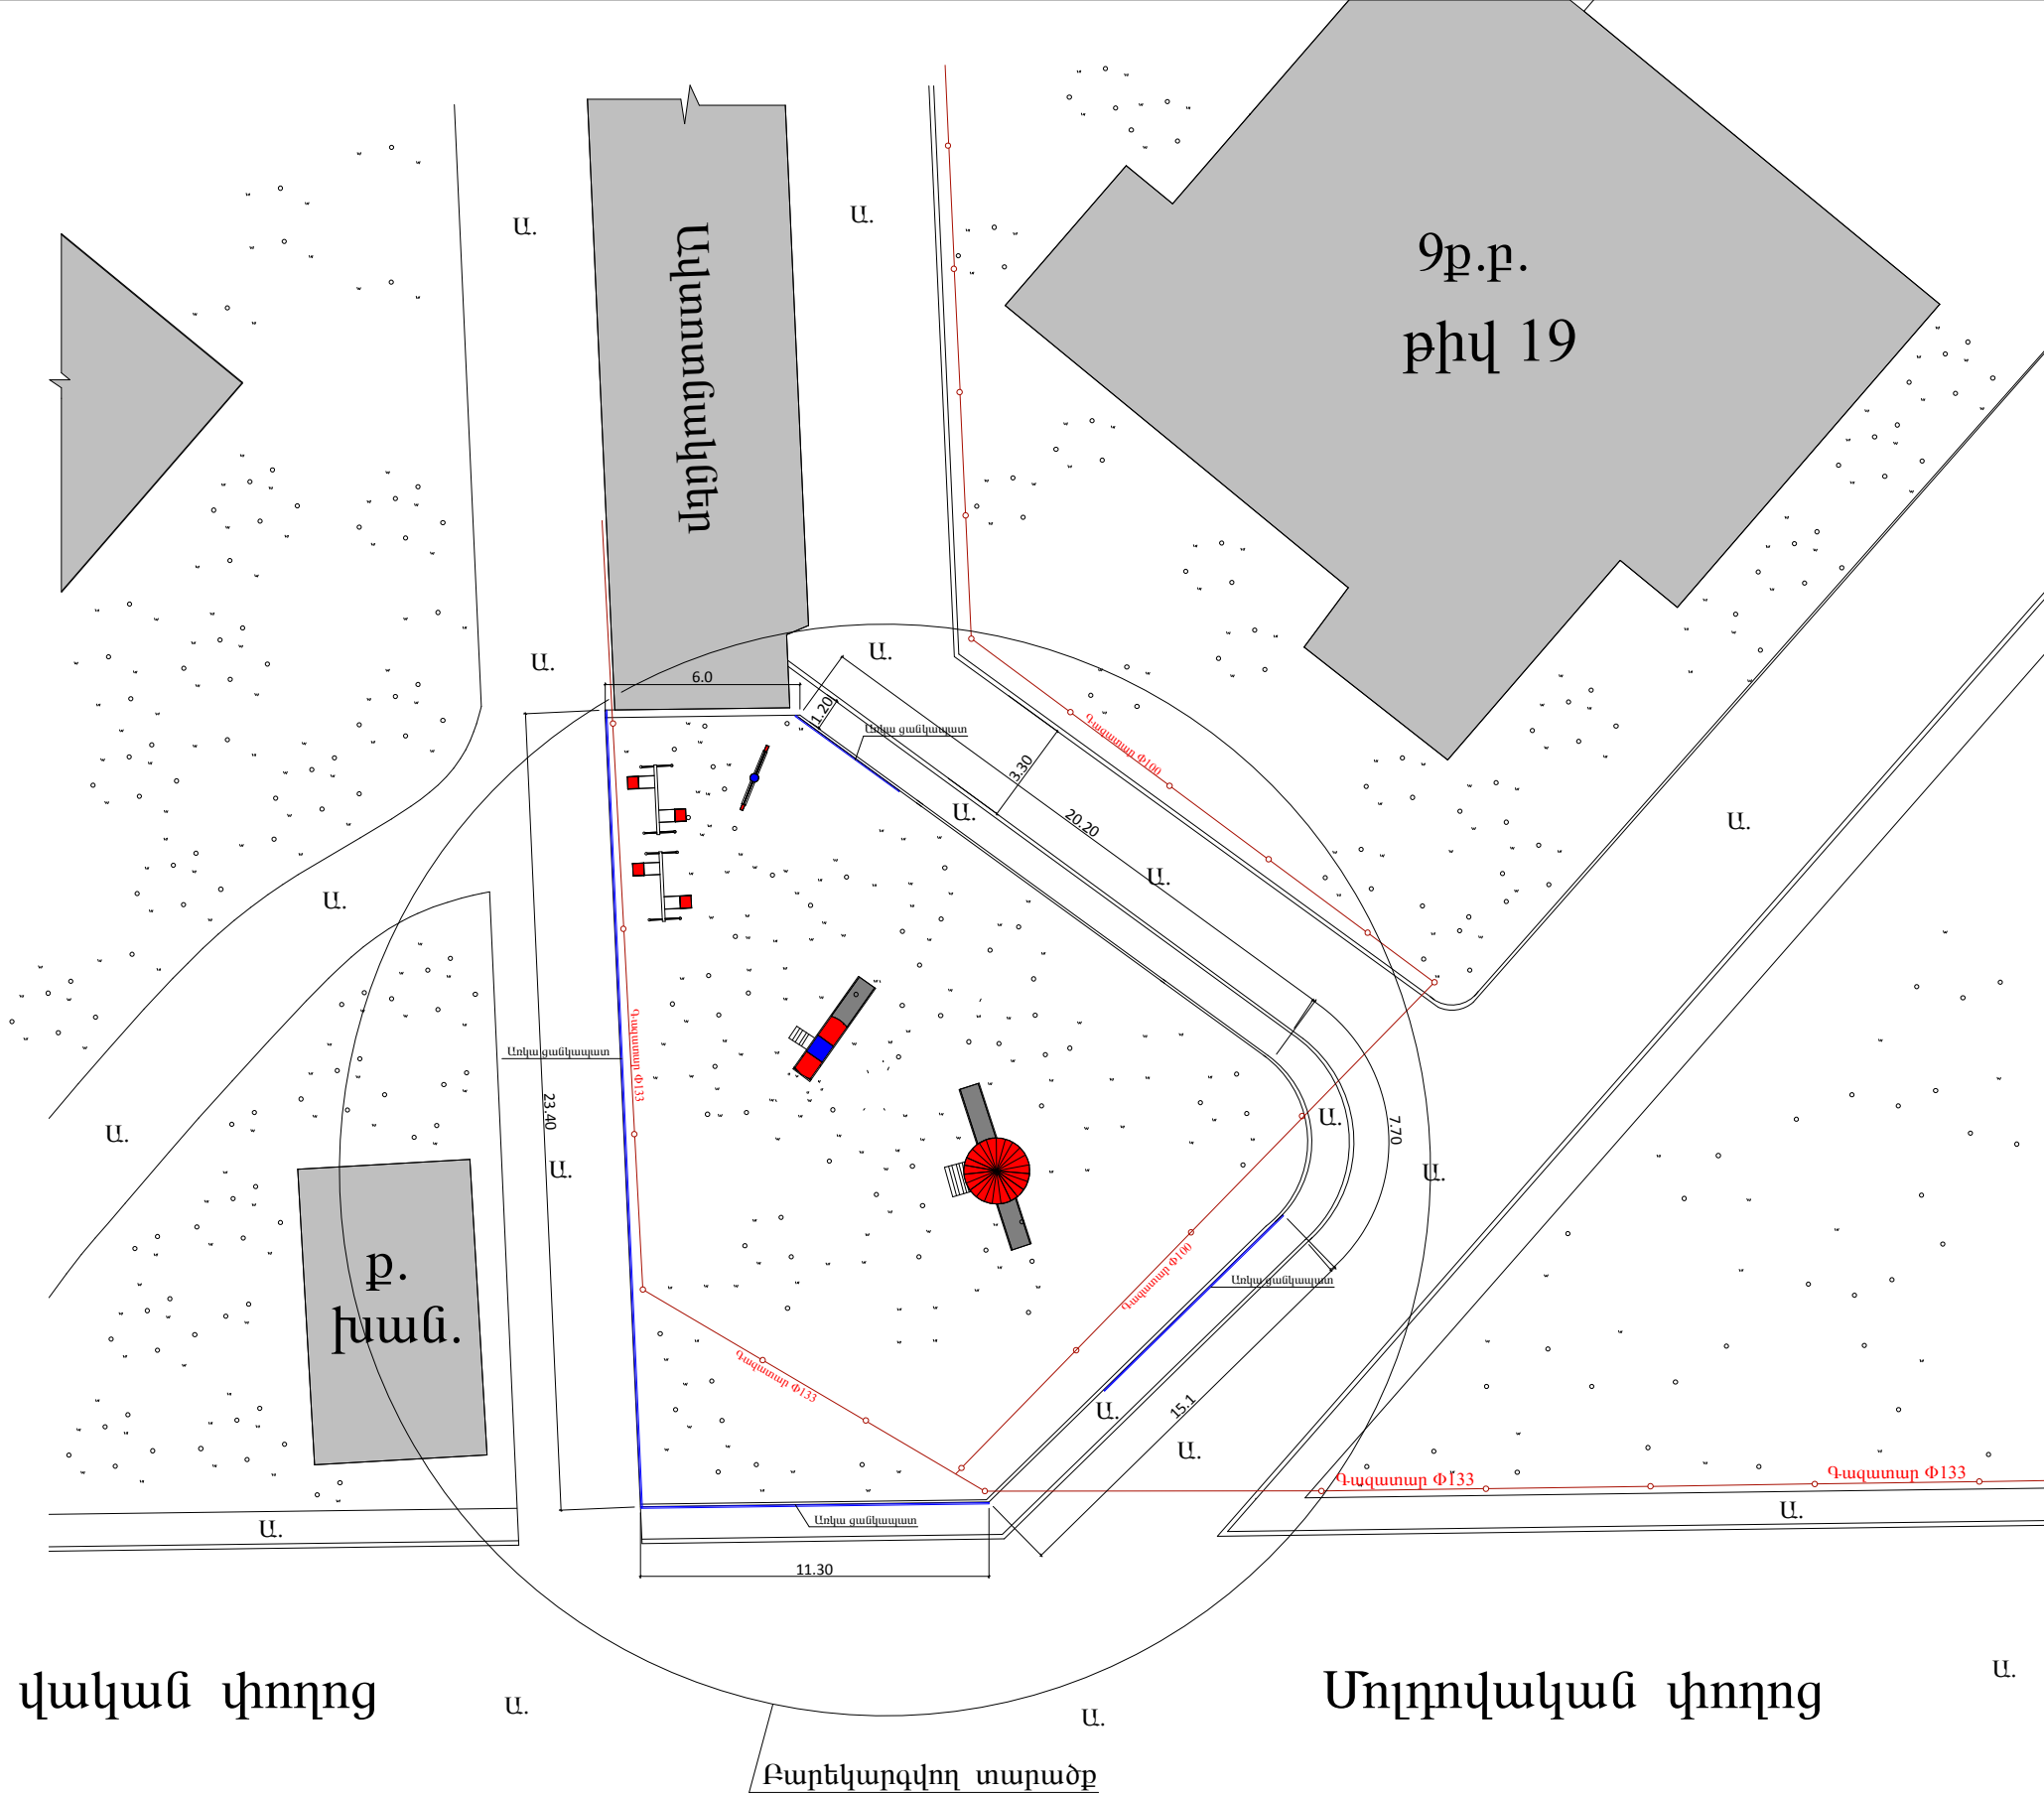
Ավտոտնակներ

Ա.

Ա.

Գք.բ.
թիվ 19

Ա.

6.0

1.20

Առկա ցանկապատ

3.30

20.20

Գազատար Φ100

Ա.

Ա.

Ա.

Ա.

Ա.

Առկա ցանկապատ

23.40

Գազատար Φ133

Ա.

Ա.

7.70

Ա.

Ա.

Գազատար Φ100

Առկա ցանկապատ

Գազատար Φ133

բ.
խան.

Ա.

15.1

Ա.

Ա.

Գազատար Φ133

Գազատար Φ133

Ա.

Ա.

Առկա ցանկապատ

11.30

վականի փողոց

Ա.

Ա.

Մոլդովական փողոց

Ա.

Բարեկարգվող տարածք